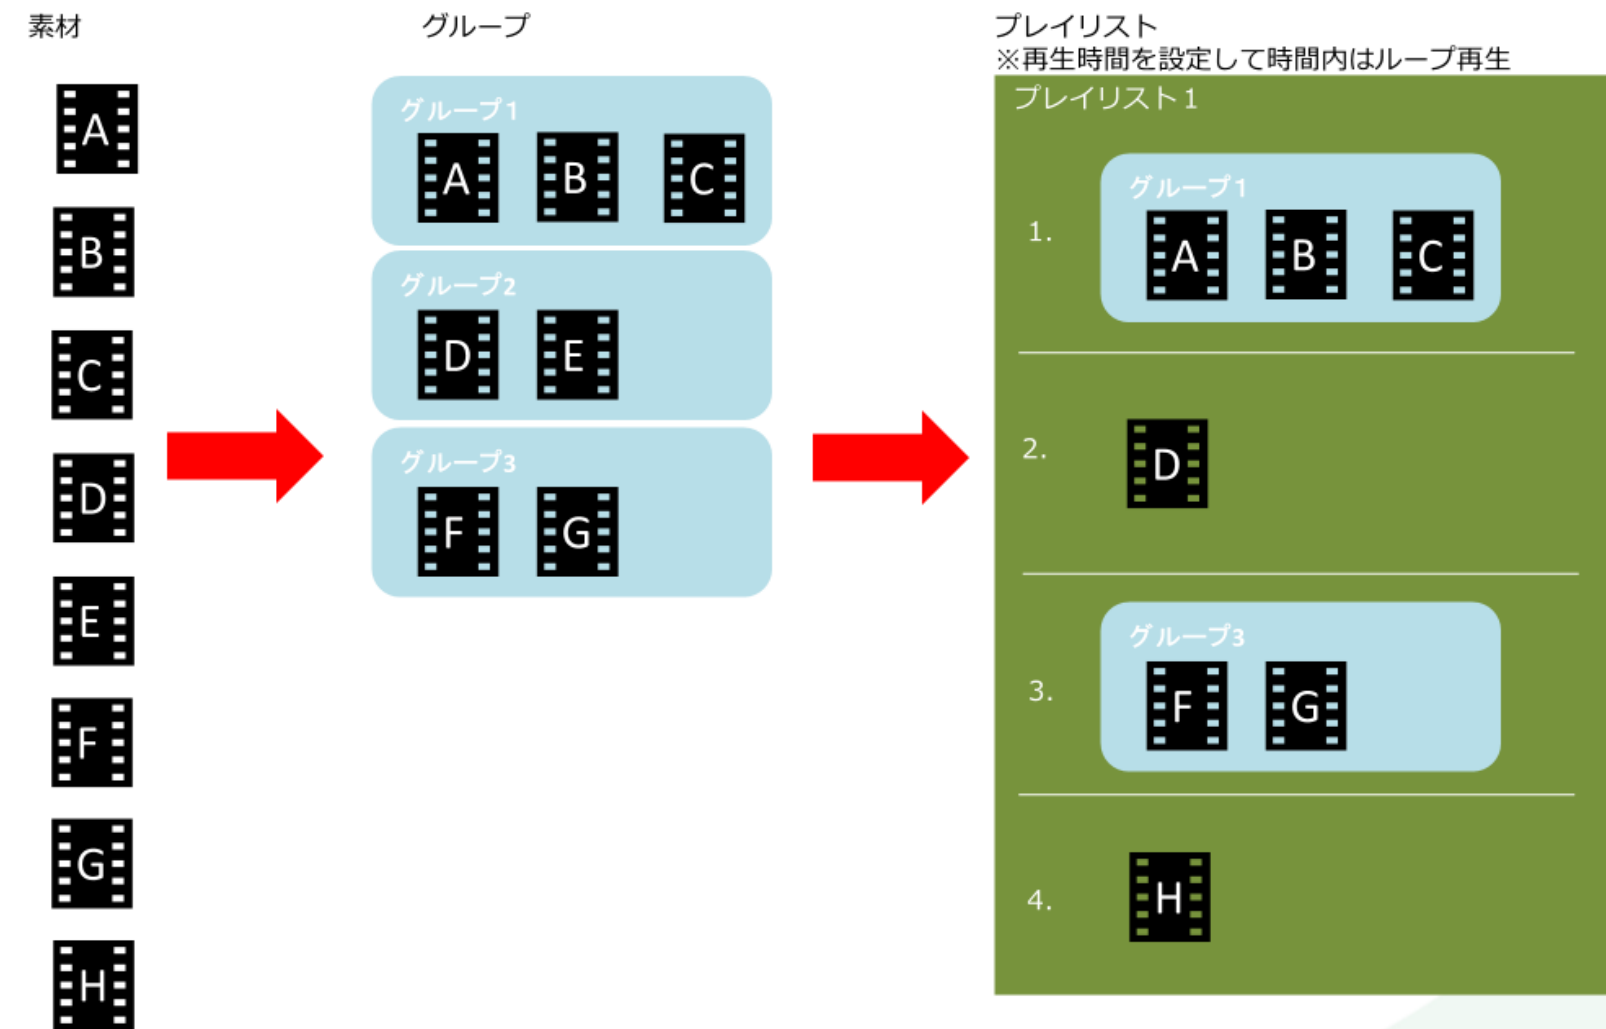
素材

A

B

C

D

E

F

G

H

グループ

グループ1

A B C

グループ2

D E

グループ3

F G

プレイリスト
※再生時間を設定して時間内はループ再生

プレイリスト1

1.

グループ1

A B C

2.

D

3.

グループ3

F G

4.

H